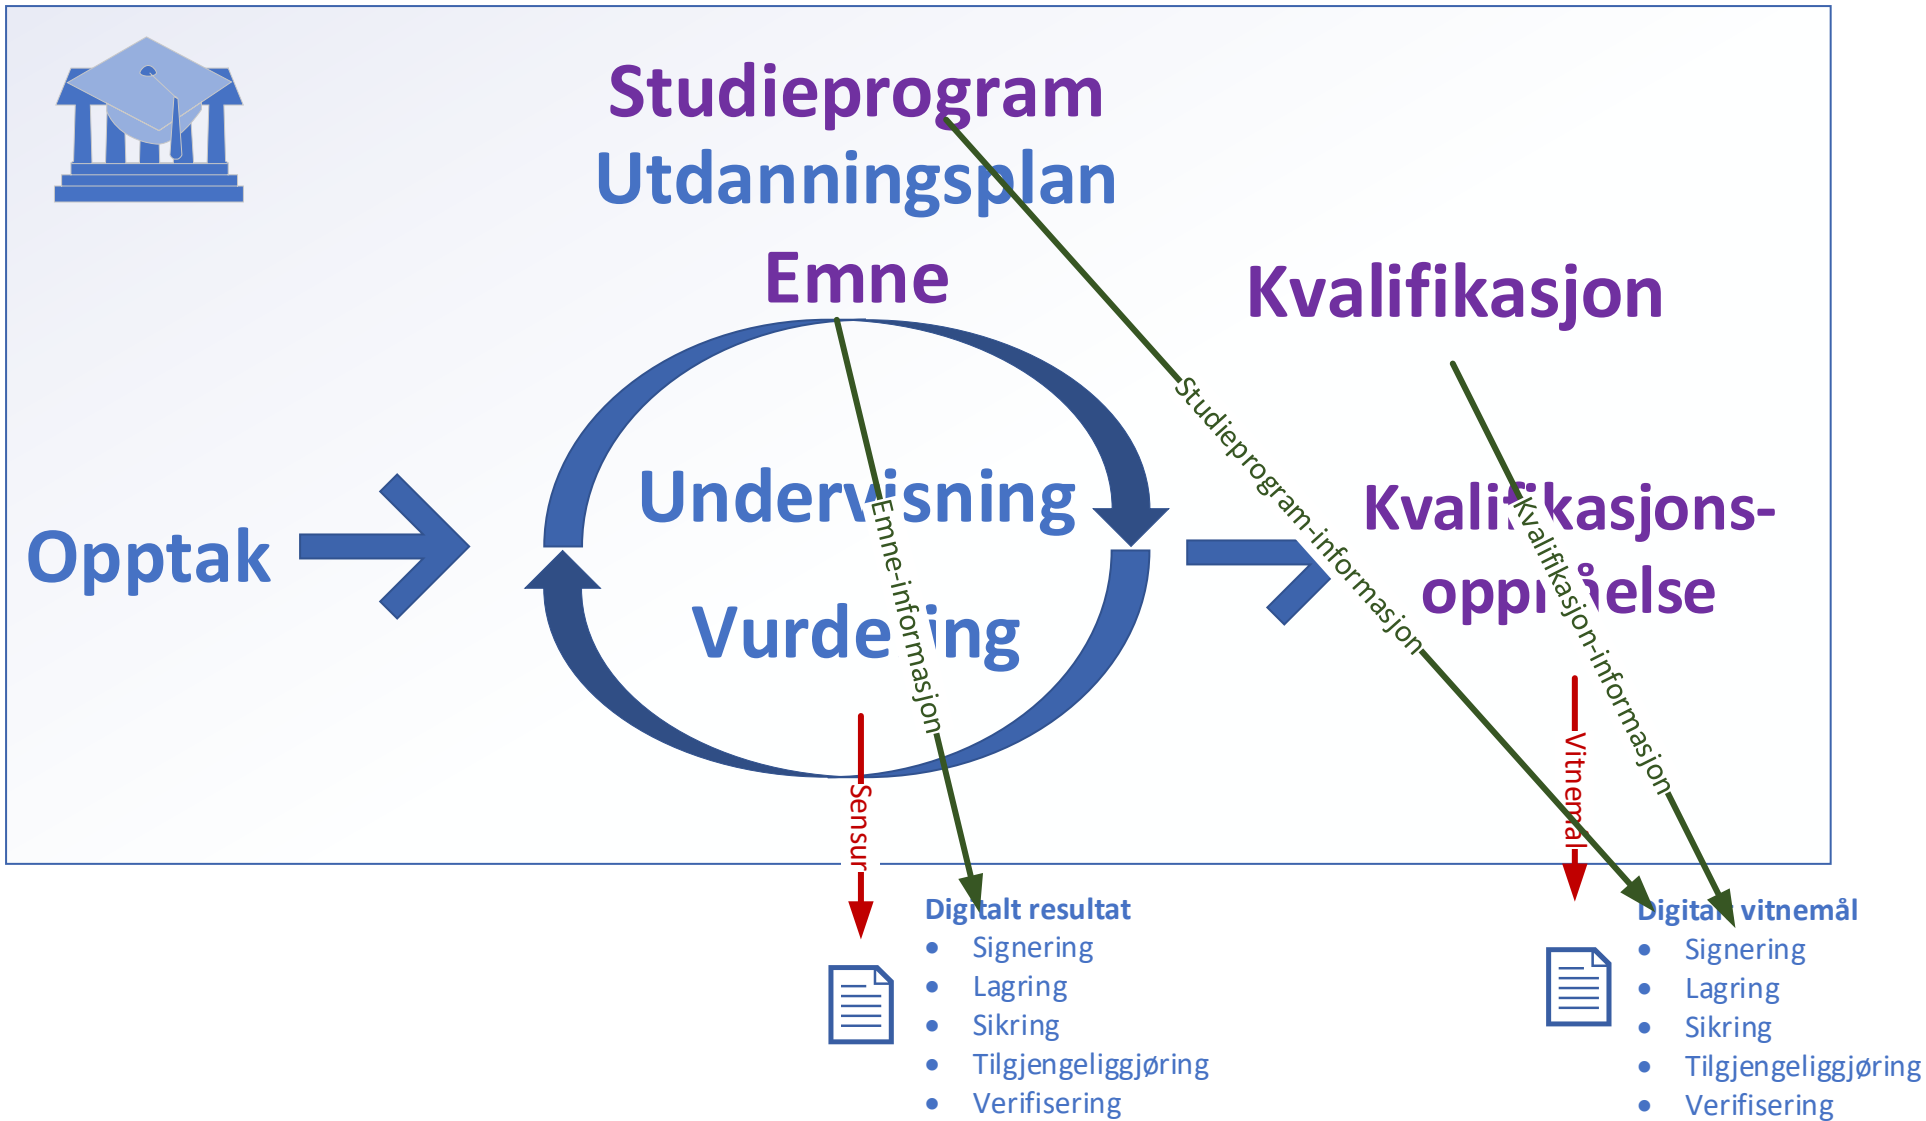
Studieprogram
Utdanningsplan

Emne

Kvalifikasjon

Opptak

Undervisning

Vurdering

Kvalifikasjons-
oppnåelse

Studieprogram-informasjon

Emne-informasjon

Kvalifikasjon-informasjon

Sensur

Vitnemål

Digitalt resultat
- Signering
- Lagring
- Sikring
- Tilgjengeliggjøring
- Verifisering

Digitalt vitnemål
- Signering
- Lagring
- Sikring
- Tilgjengeliggjøring
- Verifisering